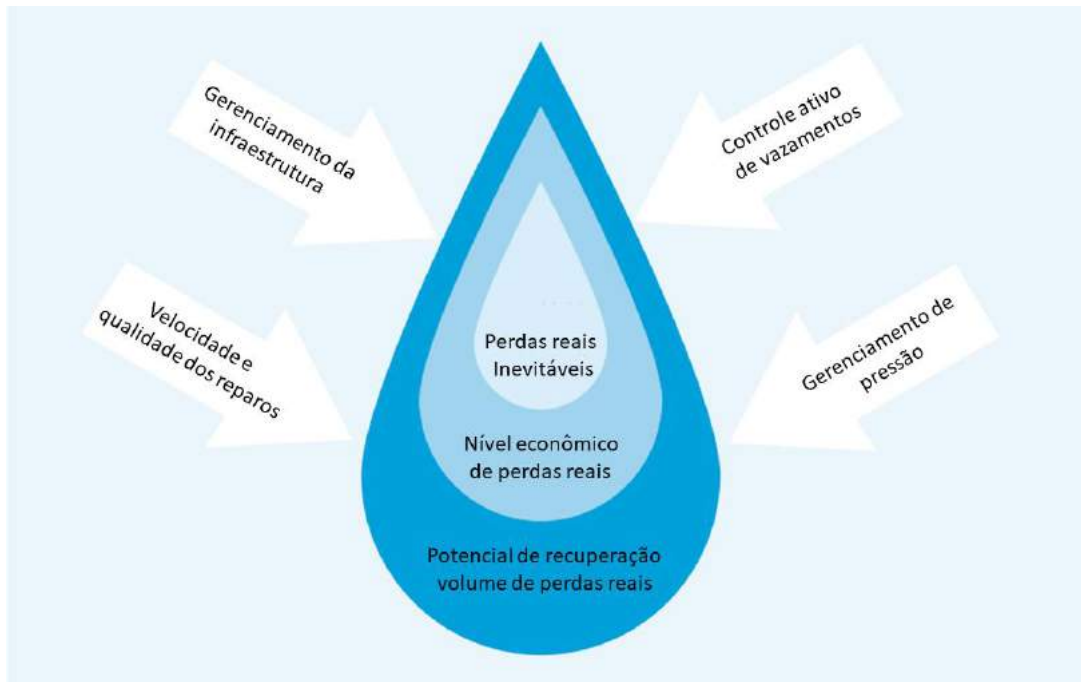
Gerenciamento da infraestrutura

Controle ativo de vazamentos

Velocidade e qualidade dos reparos

Gerenciamento de pressão

Perdas reais Inevitáveis

Nível econômico de perdas reais

Potencial de recuperação volume de perdas reais